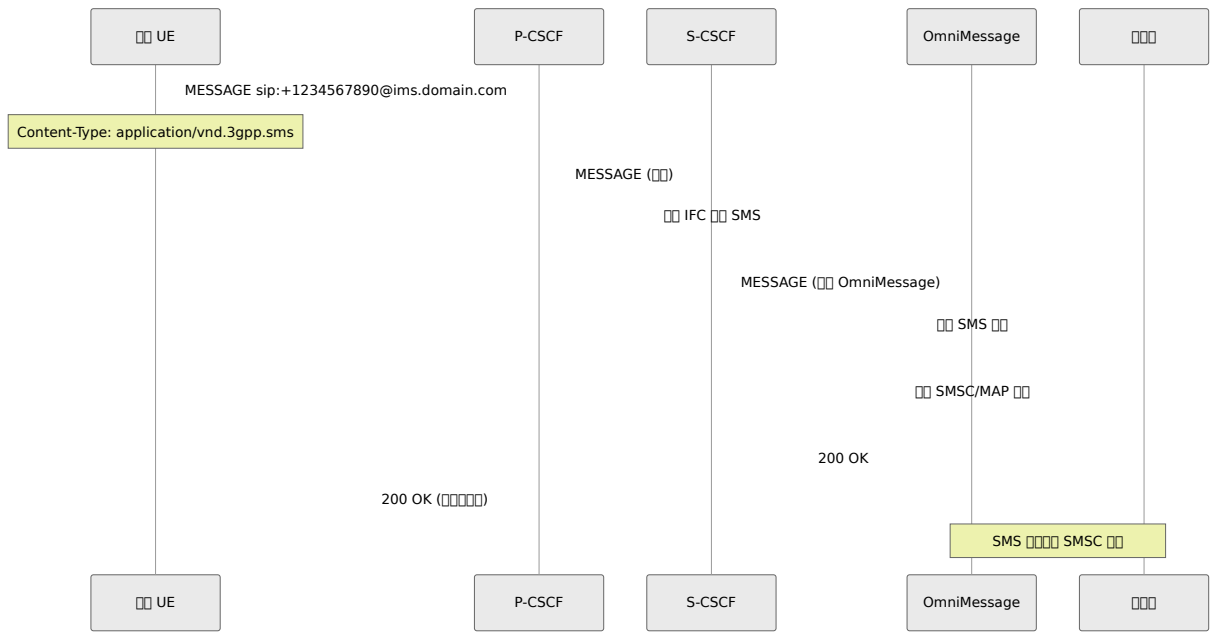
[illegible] UE

P-CSCF

S-CSCF

OmniMessage

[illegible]

MESSAGE sip:+1234567890@ims.domain.com

Content-Type: application/vnd.3gpp.sms

MESSAGE ([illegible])

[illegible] IFC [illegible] SMS

MESSAGE ([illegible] OmniMessage)

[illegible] SMS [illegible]

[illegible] SMSC/MAP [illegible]

200 OK

200 OK ([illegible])

SMS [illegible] SMSC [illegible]

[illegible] UE

P-CSCF

S-CSCF

OmniMessage

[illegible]